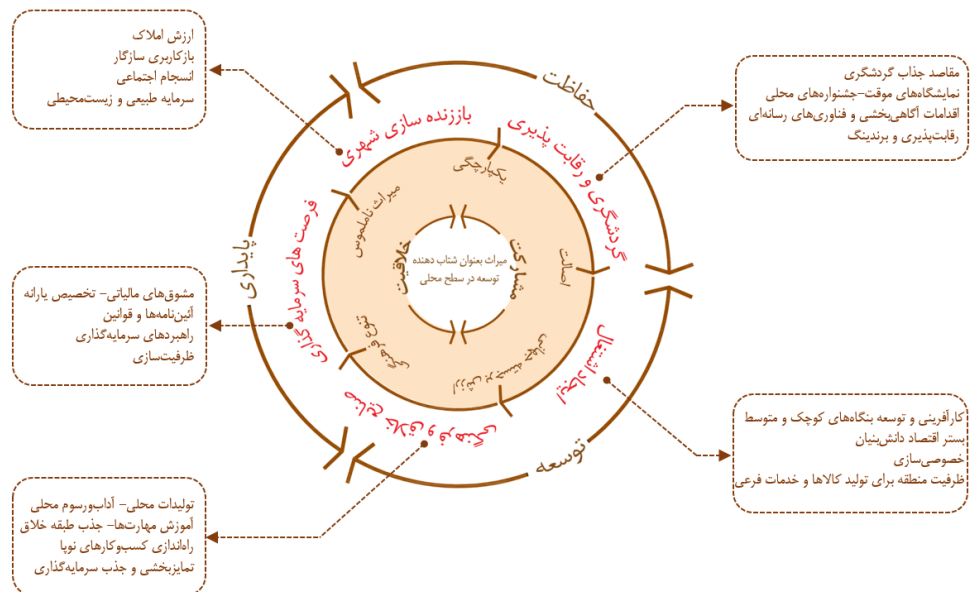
ارزش املاک
بازکاربری سازگار
انسجام اجتماعی
سرمایه طبیعی و زیست‌محیطی

مقاصد جذاب گردشگری
نمایشگاه‌های موقت-جشنواره‌های محلی
اقدامات آگاهی‌بخشی و فناوری‌های رسانه‌ای
رقابت‌پذیری و برندینگ

حفاظت
باززنده سازی شهری
گردشگری و رقابت پذیری
یکپارچگی
میراث ناملموس
خلاقیت
مشارکت
اصالت
میراث بعنوان شتاب دهنده توسعه در سطح محلی
پایداری
فرصت های سرمایه گذاری
تنوع فرهنگی
اشتغال‌زایی
توسعه
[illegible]

مشوق‌های مالیاتی- تخصیص یارانه
آئین‌نامه‌ها و قوانین
راهبردهای سرمایه‌گذاری
ظرفیت‌سازی

کارآفرینی و توسعه بنگاه‌های کوچک و متوسط
بستر اقتصاد دانش‌بنیان
خصوصی‌سازی
ظرفیت منطقه برای تولید کالاها و خدمات فرعی

تولیدات محلی- آداب‌ورسوم محلی
آموزش مهارت‌ها- جذب طبقه خلاق
راه‌اندازی کسب‌وکارهای نوپا
تمایزبخشی و جذب سرمایه‌گذاری